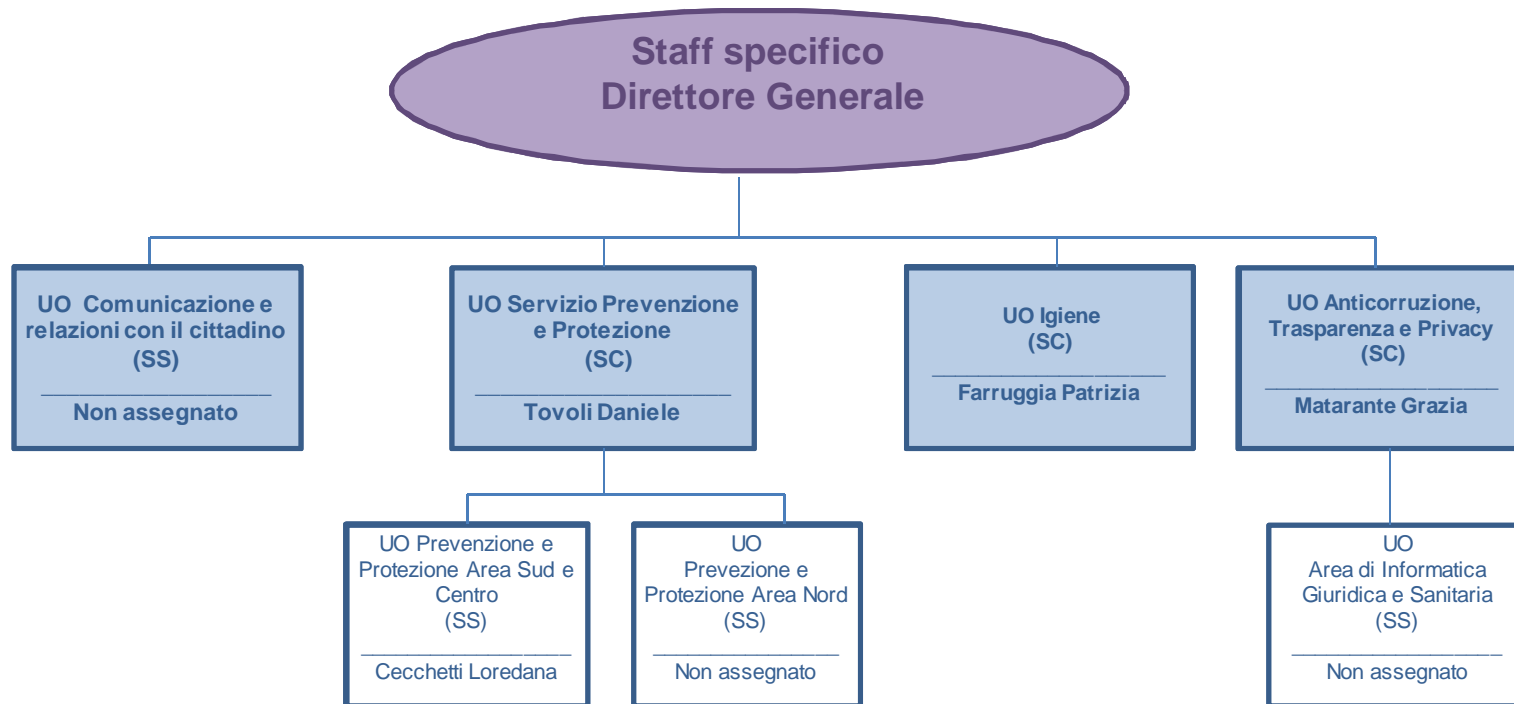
Staff specifico
Direttore Generale

UO Comunicazione e relazioni con il cittadino
(SS)
_______________
Non assegnato

UO Servizio Prevenzione e Protezione
(SC)
_______________
Tovoli Daniele

UO Igiene
(SC)
_______________
Farruggia Patrizia

UO Anticorruzione, Trasparenza e Privacy
(SC)
_______________
Matarante Grazia

UO Prevenzione e Protezione Area Sud e Centro
(SS)
_______________
Cecchetti Loredana

UO
Prevezione e Protezione Area Nord
(SS)
_______________
Non assegnato

UO
Area di Informatica Giuridica e Sanitaria
(SS)
_______________
Non assegnato